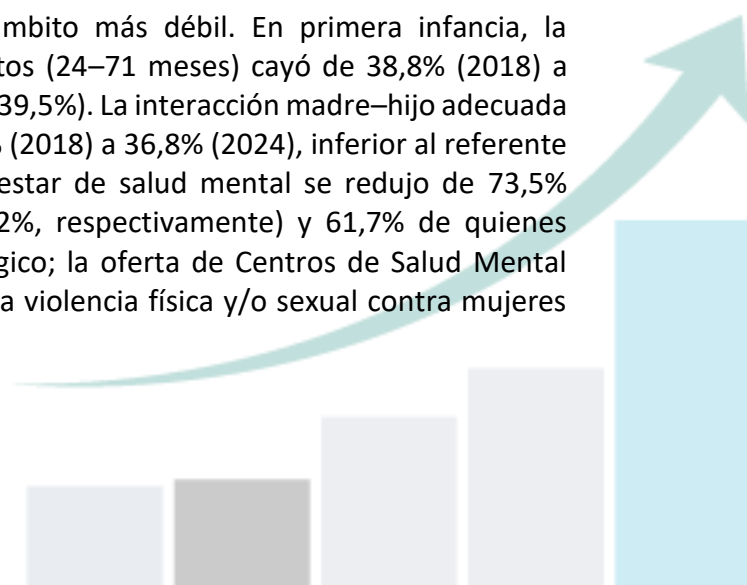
mbito más débil. En primera infancia, la tos (24–71 meses) cayó de 38,8% (2018) a 39,5%). La interacción madre–hijo adecuada (2018) a 36,8% (2024), inferior al referente estar de salud mental se redujo de 73,5% 2%, respectivamente) y 61,7% de quienes gico; la oferta de Centros de Salud Mental a violencia física y/o sexual contra mujeres